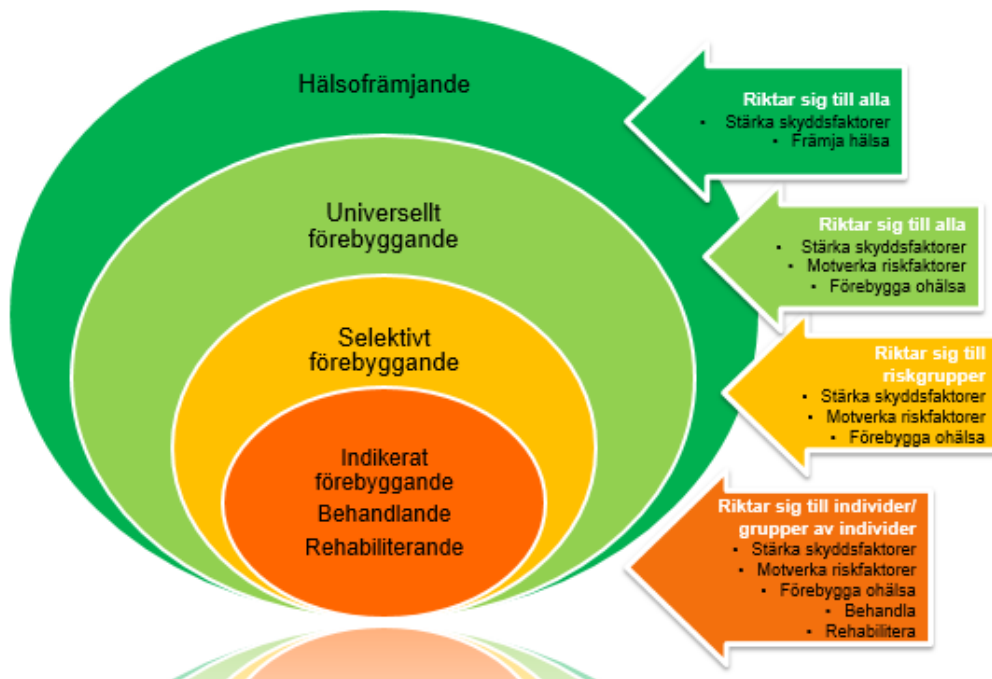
Hälsofrämjande

Universellt förebyggande

Selektivt förebyggande

Indikerat förebyggande
Behandlande
Rehabiliterande

Riktar sig till alla
- Stärka skyddsfaktorer
- Främja hälsa

Riktar sig till alla
- Stärka skyddsfaktorer
- Motverka riskfaktorer
- Förebygga ohälsa

Riktar sig till riskgrupper
- Stärka skyddsfaktorer
- Motverka riskfaktorer
- Förebygga ohälsa

Riktar sig till individer/ grupper av individer
- Stärka skyddsfaktorer
- Motverka riskfaktorer
- Förebygga ohälsa
- Behandla
- Rehabilitera